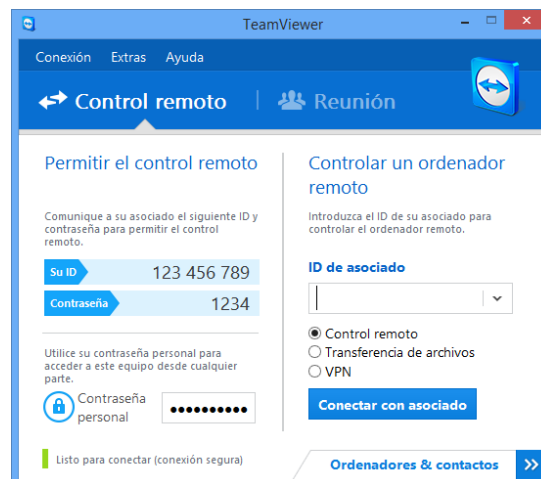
TeamViewer

Conexión Extras Ayuda

Control remoto | Reunión

Permitir el control remoto

Comunique a su asociado el siguiente ID y contraseña para permitir el control remoto.

Su ID 123 456 789

Contraseña 1234

Utilice su contraseña personal para acceder a este equipo desde cualquier parte.

Contraseña personal ●●●●●●●●●●

Listo para conectar (conexión segura)

Controlar un ordenador remoto

Introduzca el ID de su asociado para controlar el ordenador remoto.

ID de asociado

Control remoto
Transferencia de archivos
VPN

Conectar con asociado

Ordenadores & contactos »